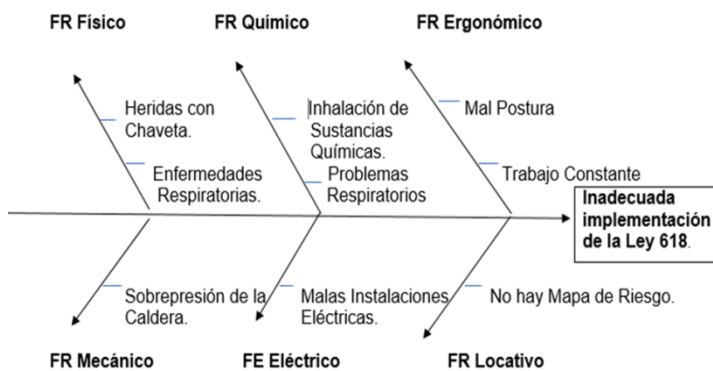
FR Físico

Heridas con Chaveta.

Enfermedades Respiratorias.

FR Químico

Inhalación de Sustancias Químicas.

Problemas Respiratorios

FR Ergonómico

Mal Postura

Trabajo Constante

Inadecuada implementación de la Ley 618.

Sobrepresión de la Caldera.

FR Mecánico

Malas Instalaciones Eléctricas.

FE Eléctrico

No hay Mapa de Riesgo.

FR Locativo